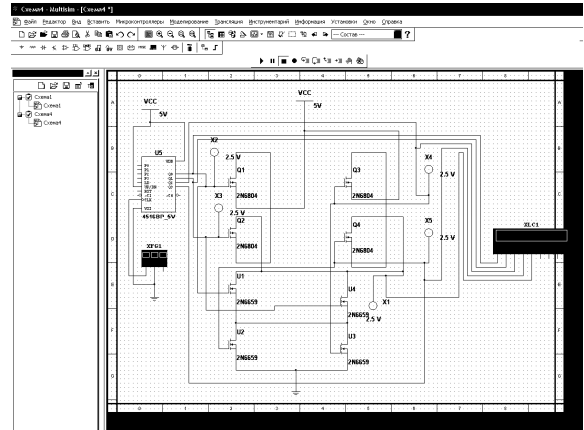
Схема4 - Multisim - [Схема4 *]

Файл Редактор Вид Вставить Микроконтроллеры Моделирование Трансляция Инструментарий Информация Установки Окно Справка

--- Состав ---

Схема1
Схема1
Схема4
Схема4

VCC
5V

VCC
5V

U5
4516BP_5V

X2
2.5 V

Q1

X3
2.5 V

Q2
2N6804

Q3
2N6804

X4
2.5 V

X5
2.5 V

Q4
2N6804

XLC1

XFG1

U1
2N6659

U4
2N6659

X1
2.5 V

U2
2N6659

U3
2N6659

A
B
C
D
E
F
G

0 1 2 3 4 5 6 7 8 9